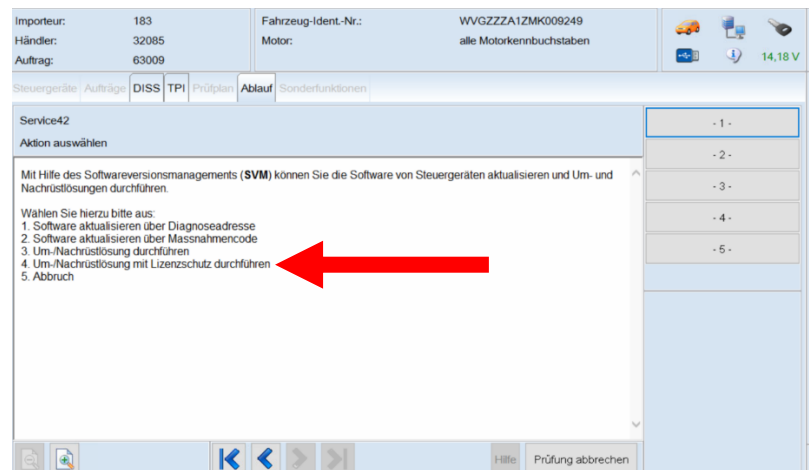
Importeur: 183
Händler: 32085
Auftrag: 63009

Fahrzeug-Ident.-Nr.: WVGZZZA1ZMK009249
Motor: alle Motorkennbuchstaben

14,18 V

Steuergeräte Aufträge DISS TPI Prüfplan Ablauf Sonderfunktionen

Service42
Aktion auswählen

Mit Hilfe des Softwareversionsmanagements (**SVM**) können Sie die Software von Steuergeräten aktualisieren und Um- und Nachrüstlösungen durchführen.

Wählen Sie hierzu bitte aus:
1. Software aktualisieren über Diagnoseadresse
2. Software aktualisieren über Massnahmencode
3. Um-/Nachrüstlösung durchführen
4. Um-/Nachrüstlösung mit Lizenzschutz durchführen
5. Abbruch

- 1 -
- 2 -
- 3 -
- 4 -
- 5 -

Hilfe
Prüfung abbrechen